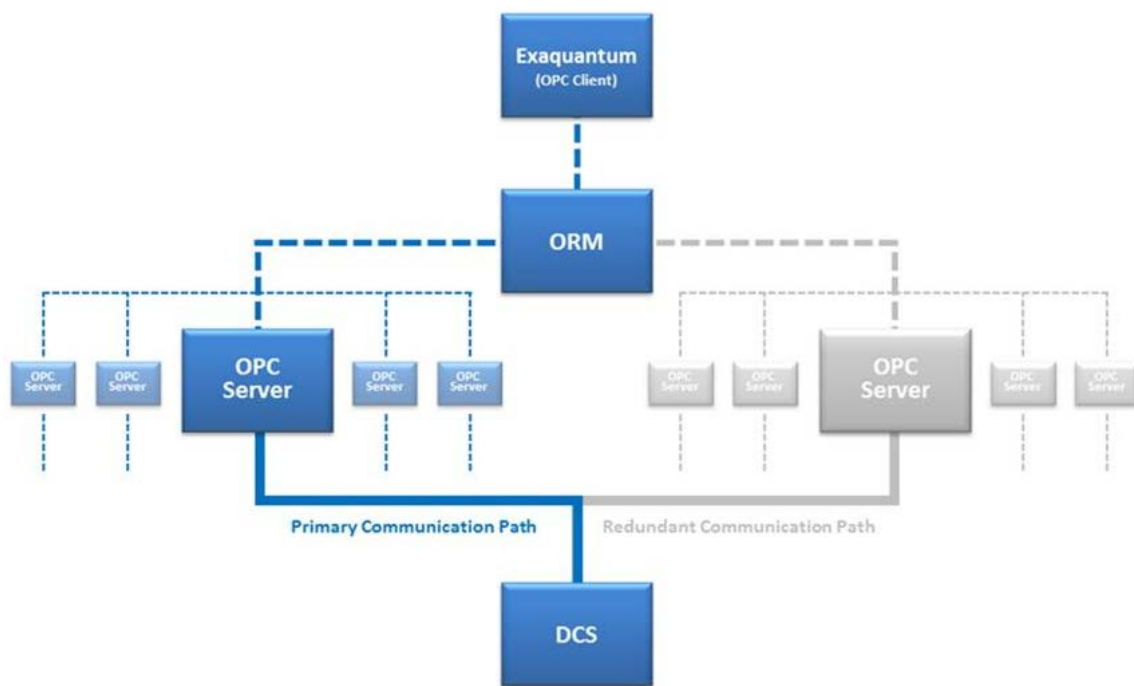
Exaquantum
(OPC Client)

ORM

OPC Server

OPC Server

OPC Server

OPC Server

OPC Server

OPC Server

OPC Server

OPC Server

OPC Server

OPC Server

Primary Communication Path

Redundant Communication Path

DCS